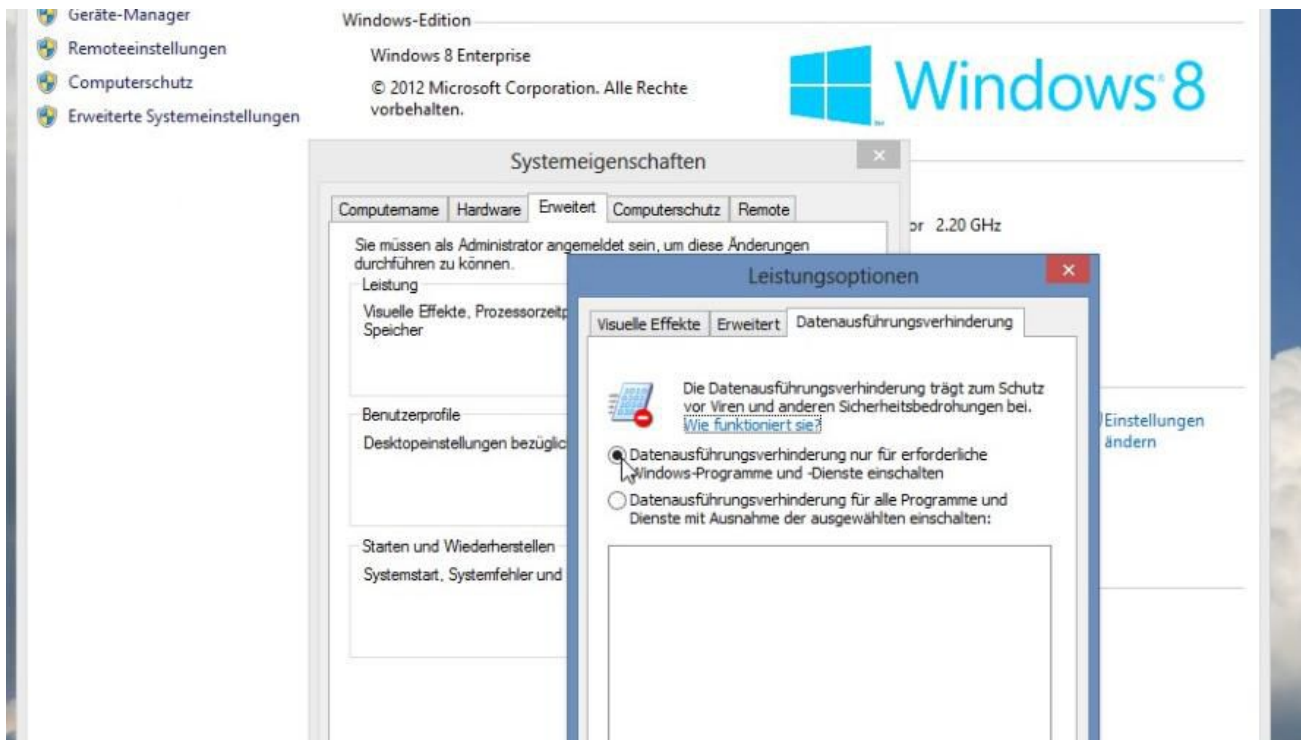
Geräte-Manager
Remoteeinstellungen
Computerschutz
Erweiterte Systemeinstellungen

Windows-Edition

Windows 8 Enterprise

© 2012 Microsoft Corporation. Alle Rechte vorbehalten.

Windows 8

or 2.20 GHz

Einstellungen ändern

Systemeigenschaften

×

Computername | Hardware | Erweitert | Computerschutz | Remote

Sie müssen als Administrator angemeldet sein, um diese Änderungen durchführen zu können.

Leistung

Visuelle Effekte, Prozessorzeitp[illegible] Speicher

Benutzerprofile

Desktopeinstellungen bezüglic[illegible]

Starten und Wiederherstellen

Systemstart, Systemfehler und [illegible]

Leistungsoptionen

×

Visuelle Effekte | Erweitert | Datenausführungsverhinderung

Die Datenausführungsverhinderung trägt zum Schutz vor Viren und anderen Sicherheitsbedrohungen bei. Wie funktioniert sie?

Datenausführungsverhinderung nur für erforderliche Windows-Programme und -Dienste einschalten

Datenausführungsverhinderung für alle Programme und Dienste mit Ausnahme der ausgewählten einschalten: